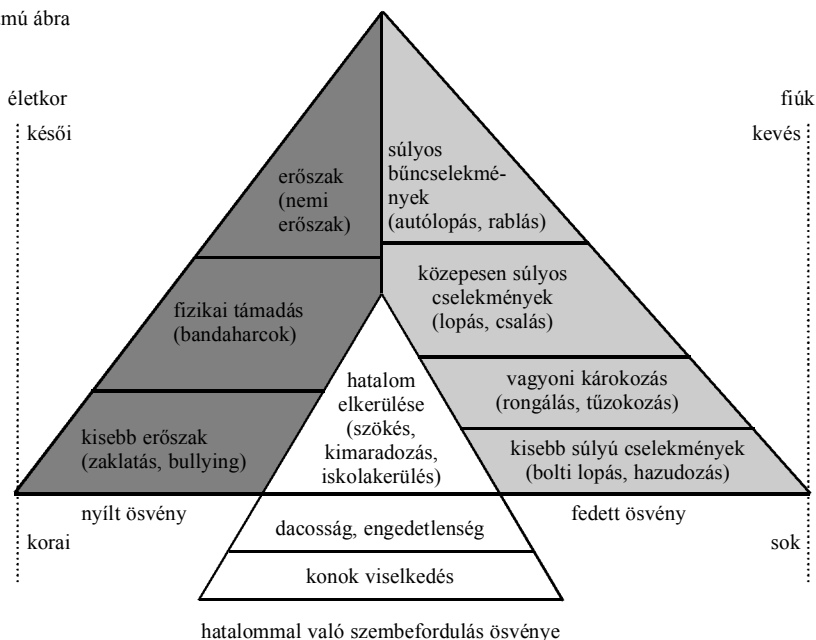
mú ábra

életkor

késői

korai

fiúk

kevés

sok

erőszak (nemi erőszak)

fizikai támadás (bandaharcok)

kisebb erőszak (zaklatás, bullying)

súlyos bűncselekmények (autólopás, rablás)

közepesen súlyos cselekmények (lopás, csalás)

vagyoni károkozás (rongálás, tűzokozás)

kisebb súlyú cselekmények (bolti lopás, hazudozás)

hatalom elkerülése (szökés, kimaradozás, iskolakerülés)

nyílt ösvény

fedett ösvény

dacosság, engedetlenség

konok viselkedés

hatalommal való szembefordulás ösvénye